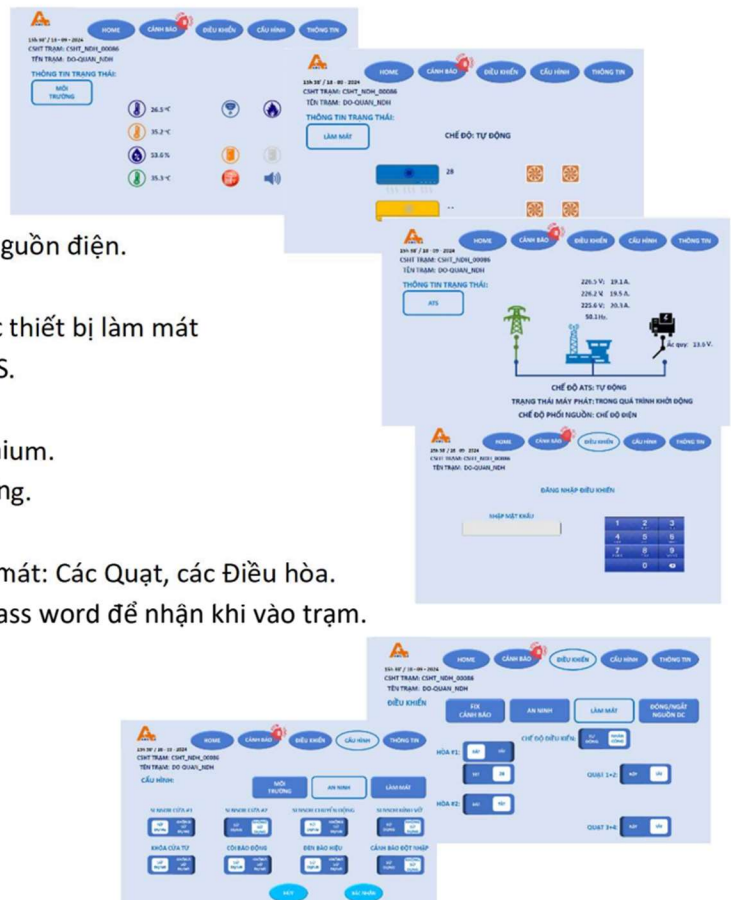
HOME CẢNH BÁO ĐIỀU KHIỂN CẤU HÌNH THÔNG TIN
13h 30' / 13 - 09 - 2024
CSHT TRẠM: CSHT_NDH_00086
TÊN TRẠM: DO-QUAN_NDH
THÔNG TIN TRẠNG THÁI:
MÔI TRƯỜNG
26.5 °C
35.2 °C
33.6 %
35.3 °C

HOME CẢNH BÁO ĐIỀU KHIỂN CẤU HÌNH THÔNG TIN
13h 30' / 18 - 09 - 2024
CSHT TRẠM: CSHT_NDH_00086
TÊN TRẠM: DO-QUAN_NDH
THÔNG TIN TRẠNG THÁI:
LÀM MÁT
CHẾ ĐỘ: TỰ ĐỘNG
28

HOME CẢNH BÁO ĐIỀU KHIỂN CẤU HÌNH THÔNG TIN
13h 30' / 18 - 09 - 2024
CSHT TRẠM: CSHT_NDH_00086
TÊN TRẠM: DO-QUAN_NDH
THÔNG TIN TRẠNG THÁI:
ATS
226.5 V; 19.1 A.
226.2 V; 19.5 A.
225.6 V; 20.1 A.
50.1 Hz.
Ắc quy: 13.5 V.
CHẾ ĐỘ ATS: TỰ ĐỘNG
TRẠNG THÁI MÁY PHÁT: TRONG QUÁ TRÌNH KHỞI ĐỘNG
CHẾ ĐỘ PHỐI NGUỒN: CHẾ ĐỘ ĐIỆN

guồn điện.

: thiết bị làm mát
S.

HOME CẢNH BÁO ĐIỀU KHIỂN CẤU HÌNH THÔNG TIN
13h 30' / 18 - 09 - 2024
CSHT TRẠM: CSHT_NDH_00086
TÊN TRẠM: DO-QUAN_NDH
ĐĂNG NHẬP ĐIỀU KHIỂN
NHẬP MẬT KHẨU
1 2 3
4 5 6
7 8 9
0

nium.
ng.

mát: Các Quạt, các Điều hòa.
ass word để nhận khi vào trạm.

HOME CẢNH BÁO ĐIỀU KHIỂN CẤU HÌNH THÔNG TIN
13h 30' / 13 - 09 - 2024
CSHT TRẠM: CSHT_NDH_00086
TÊN TRẠM: DO-QUAN_NDH
ĐIỀU KHIỂN
FIX CẢNH BÁO
AN NINH
LÀM MÁT
ĐÓNG/NGẮT NGUỒN DC
CHẾ ĐỘ ĐIỀU KHIỂN:
HÒA #1:
28
HÒA #2:
QUẠT 1+2:
QUẠT 3+4:

HOME CẢNH BÁO ĐIỀU KHIỂN CẤU HÌNH THÔNG TIN
13h 30' / 20 - 10 - 2024
CSHT TRẠM: CSHT_NDH_00086
TÊN TRẠM: DO-QUAN_NDH
CẤU HÌNH:
MÔI TRƯỜNG
AN NINH
LÀM MÁT
SENSOR CỬA #1
SENSOR CỬA #2
SENSOR CHUYỂN ĐỘNG
SENSOR KÍNH VỠ
KHÓA CỬA TỪ
CÒI BÁO ĐỘNG
ĐÈN BÁO HIỆU
CẢNH BÁO ĐỘT NHẬP
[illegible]
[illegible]